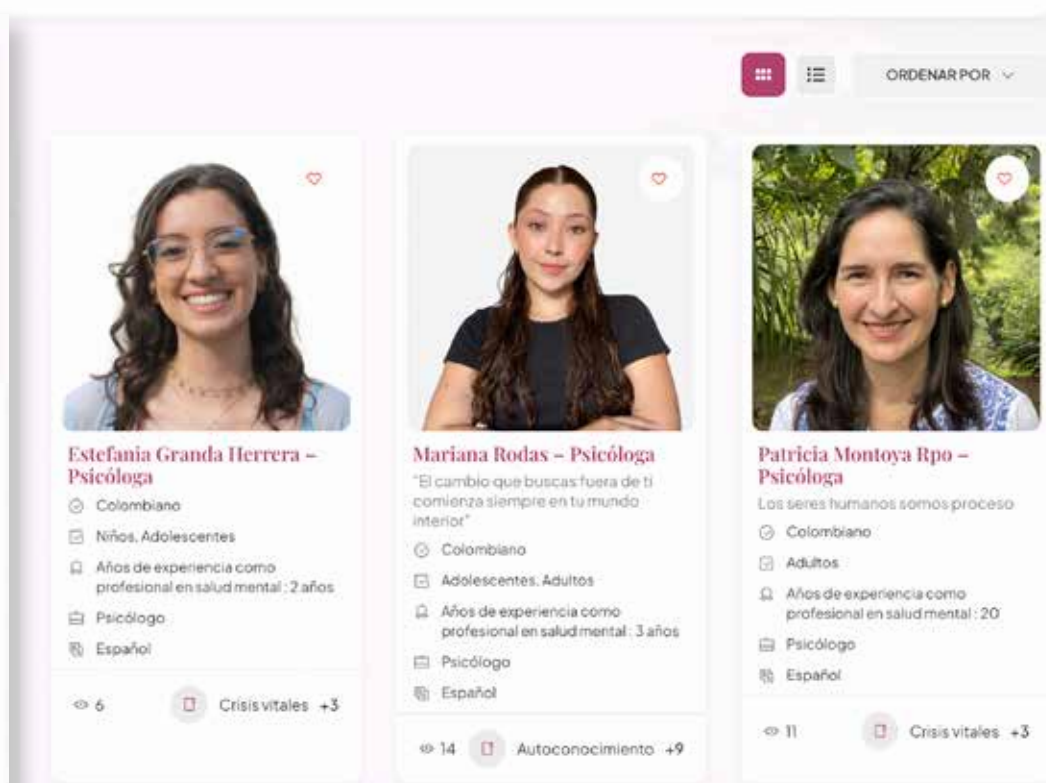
ORDENAR POR

Estefania Granda Herrera – Psicóloga

Colombiano

Niños, Adolescentes

Años de experiencia como profesional en salud mental : 2 años

Psicólogo

Español

6

Crisis vitales +3

Mariana Rodas – Psicóloga

"El cambio que buscas fuera de ti comienza siempre en tu mundo interior"

Colombiano

Adolescentes, Adultos

Años de experiencia como profesional en salud mental : 3 años

Psicólogo

Español

14

Autoconocimiento +9

Patricia Montoya Rpo – Psicóloga

Los seres humanos somos proceso

Colombiano

Adultos

Años de experiencia como profesional en salud mental : 20

Psicólogo

Español

11

Crisis vitales +3